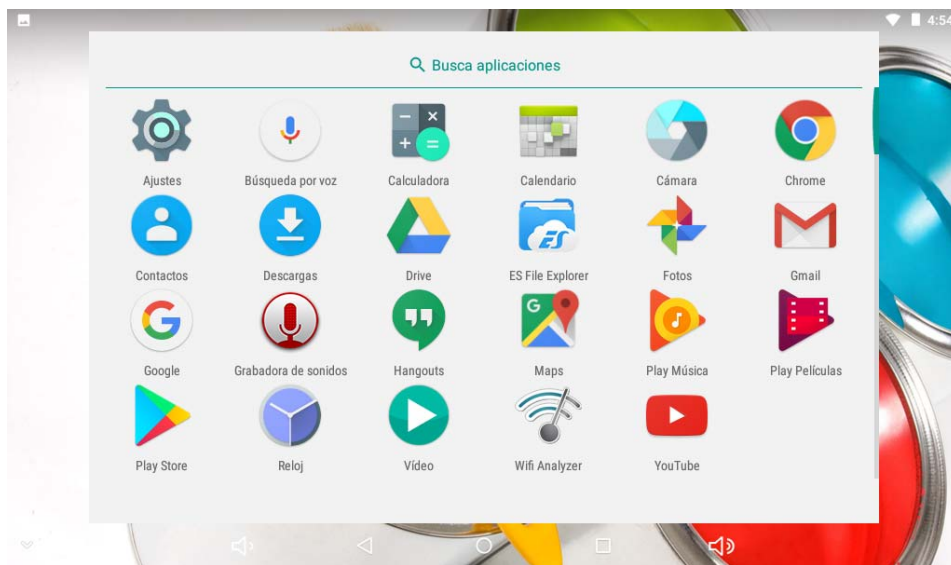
4:54

Busca aplicaciones

Ajustes
Búsqueda por voz
Calculadora
Calendario
Cámara
Chrome

Contactos
Descargas
Drive
ES File Explorer
Fotos
Gmail

Google
Grabadora de sonidos
Hangouts
Maps
Play Música
Play Películas

Play Store
Reloj
Vídeo
Wifi Analyzer
YouTube